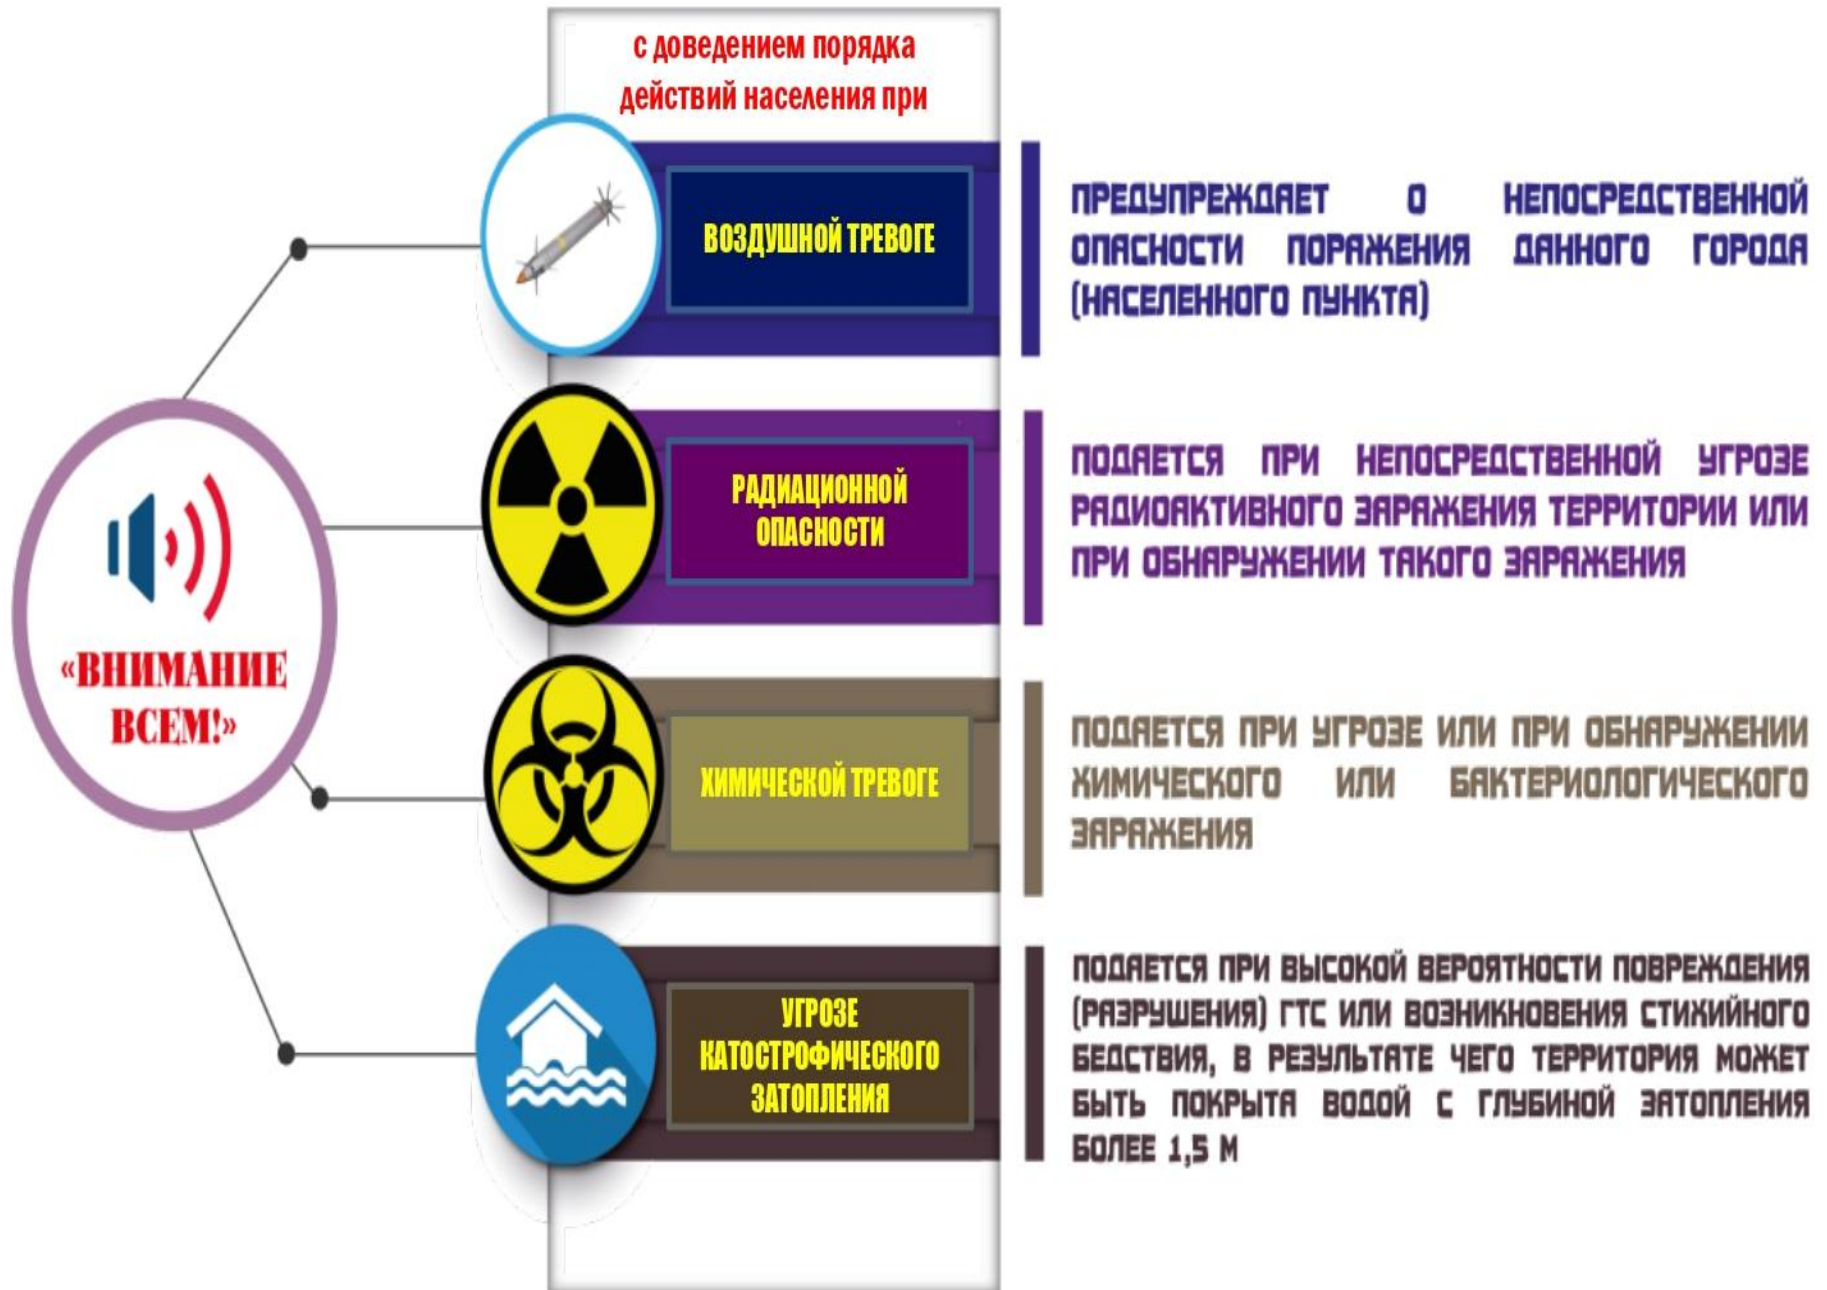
«ВНИМАНИЕ ВСЕМ!»

с доведением порядка действий населения при

ВОЗДУШНОЙ ТРЕВОГЕ

ПРЕДУПРЕЖДАЕТ О НЕПОСРЕДСТВЕННОЙ ОПАСНОСТИ ПОРАЖЕНИЯ ДАННОГО ГОРОДА (НАСЕЛЕННОГО ПУНКТА)

РАДИАЦИОННОЙ ОПАСНОСТИ

ПОДАЕТСЯ ПРИ НЕПОСРЕДСТВЕННОЙ УГРОЗЕ РАДИОАКТИВНОГО ЗАРАЖЕНИЯ ТЕРРИТОРИИ ИЛИ ПРИ ОБНАРУЖЕНИИ ТАКОГО ЗАРАЖЕНИЯ

ХИМИЧЕСКОЙ ТРЕВОГЕ

ПОДАЕТСЯ ПРИ УГРОЗЕ ИЛИ ПРИ ОБНАРУЖЕНИИ ХИМИЧЕСКОГО ИЛИ БАКТЕРИОЛОГИЧЕСКОГО ЗАРАЖЕНИЯ

УГРОЗЕ КАТОСТРОФИЧЕСКОГО ЗАТОПЛЕНИЯ

ПОДАЕТСЯ ПРИ ВЫСОКОЙ ВЕРОЯТНОСТИ ПОВРЕЖДЕНИЯ (РАЗРУШЕНИЯ) ГТС ИЛИ ВОЗНИКНОВЕНИЯ СТИХИЙНОГО БЕДСТВИЯ, В РЕЗУЛЬТАТЕ ЧЕГО ТЕРРИТОРИЯ МОЖЕТ БЫТЬ ПОКРЫТА ВОДОЙ С ГЛУБИНОЙ ЗАТОПЛЕНИЯ БОЛЕЕ 1,5 М